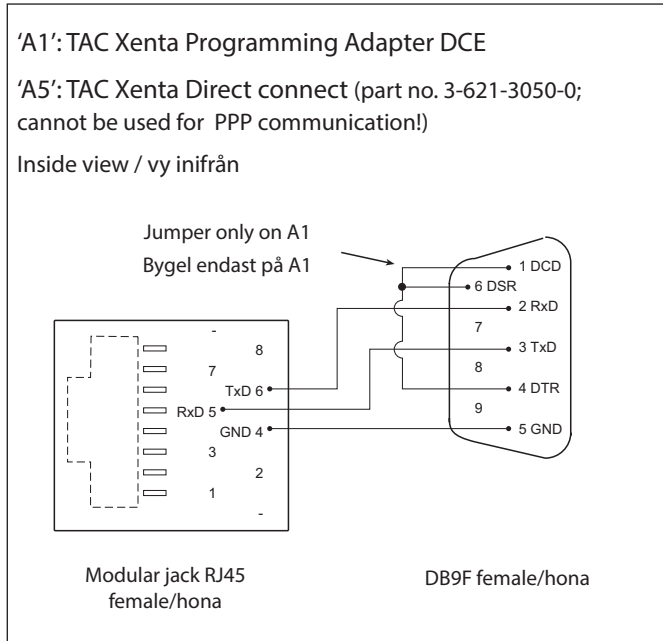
'A1': TAC Xenta Programming Adapter DCE

'A5': TAC Xenta Direct connect (part no. 3-621-3050-0; cannot be used for PPP communication!)

Inside view / vy inifrån

Jumper only on A1
Bygel endast på A1

1 DCD
6 DSR
2 RxD
7
3 TxD
8
4 DTR
9
5 GND

-
8
7
TxD 6
RxD 5
GND 4
3
2
1
-

Modular jack RJ45
female/hona

DB9F female/hona